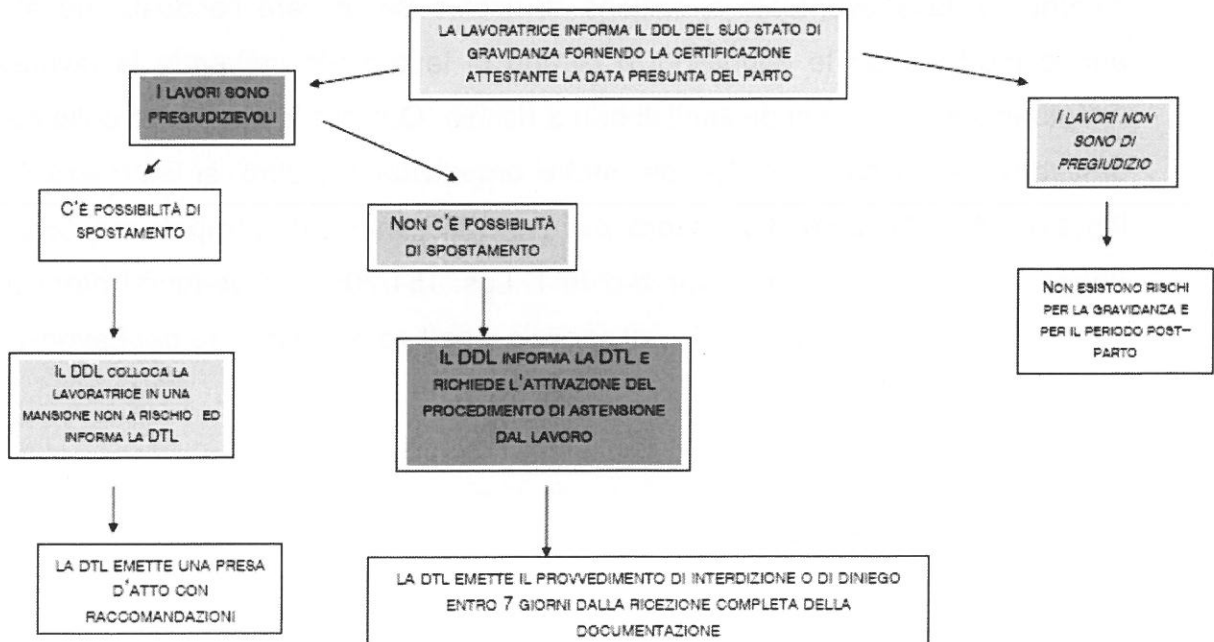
LA LAVORATRICE INFORMA IL DDL DEL SUO STATO DI GRAVIDANZA FORNENDO LA CERTIFICAZIONE ATTESTANTE LA DATA PRESUNTA DEL PARTO

I LAVORI SONO PREGIUDIZIEVOLI

C'È POSSIBILITÀ DI SPOSTAMENTO

IL DDL COLLOCA LA LAVORATRICE IN UNA MANSIONE NON A RISCHIO ED INFORMA LA DTL

LA DTL EMETTE UNA PRESA D'ATTO CON RACCOMANDAZIONI

NON C'È POSSIBILITÀ DI SPOSTAMENTO

IL DDL INFORMA LA DTL E RICHIEDE L'ATTIVAZIONE DEL PROCEDIMENTO DI ASTENSIONE DAL LAVORO

LA DTL EMETTE IL PROVVEDIMENTO DI INTERDIZIONE O DI DINIEGO ENTRO 7 GIORNI DALLA RICEZIONE COMPLETA DELLA DOCUMENTAZIONE

I LAVORI NON SONO DI PREGIUDIZIO

NON ESISTONO RISCHI PER LA GRAVIDANZA E PER IL PERIODO POST-PARTO